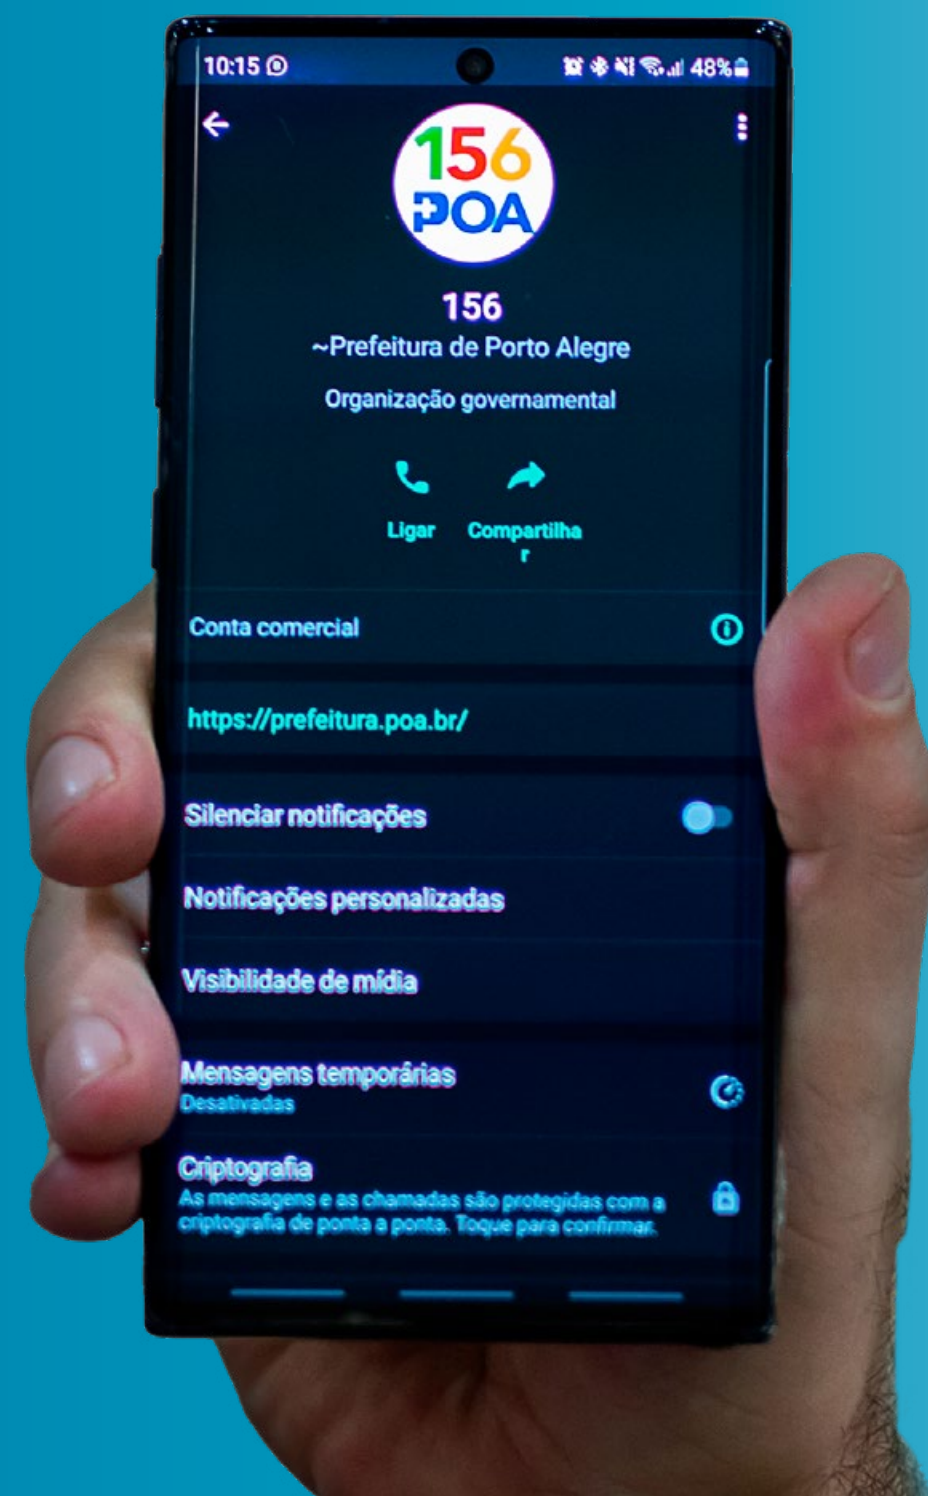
10:15 48%

156
POA

156
~Prefeitura de Porto Alegre
Organização governamental

Ligar
Compartilhar

Conta comercial

https://prefeitura.poa.br/

Silenciar notificações

Notificações personalizadas

Visibilidade de mídia

Mensagens temporárias
Desativadas

Criptografia
As mensagens e as chamadas são protegidas com a criptografia de ponta a ponta. Toque para confirmar.